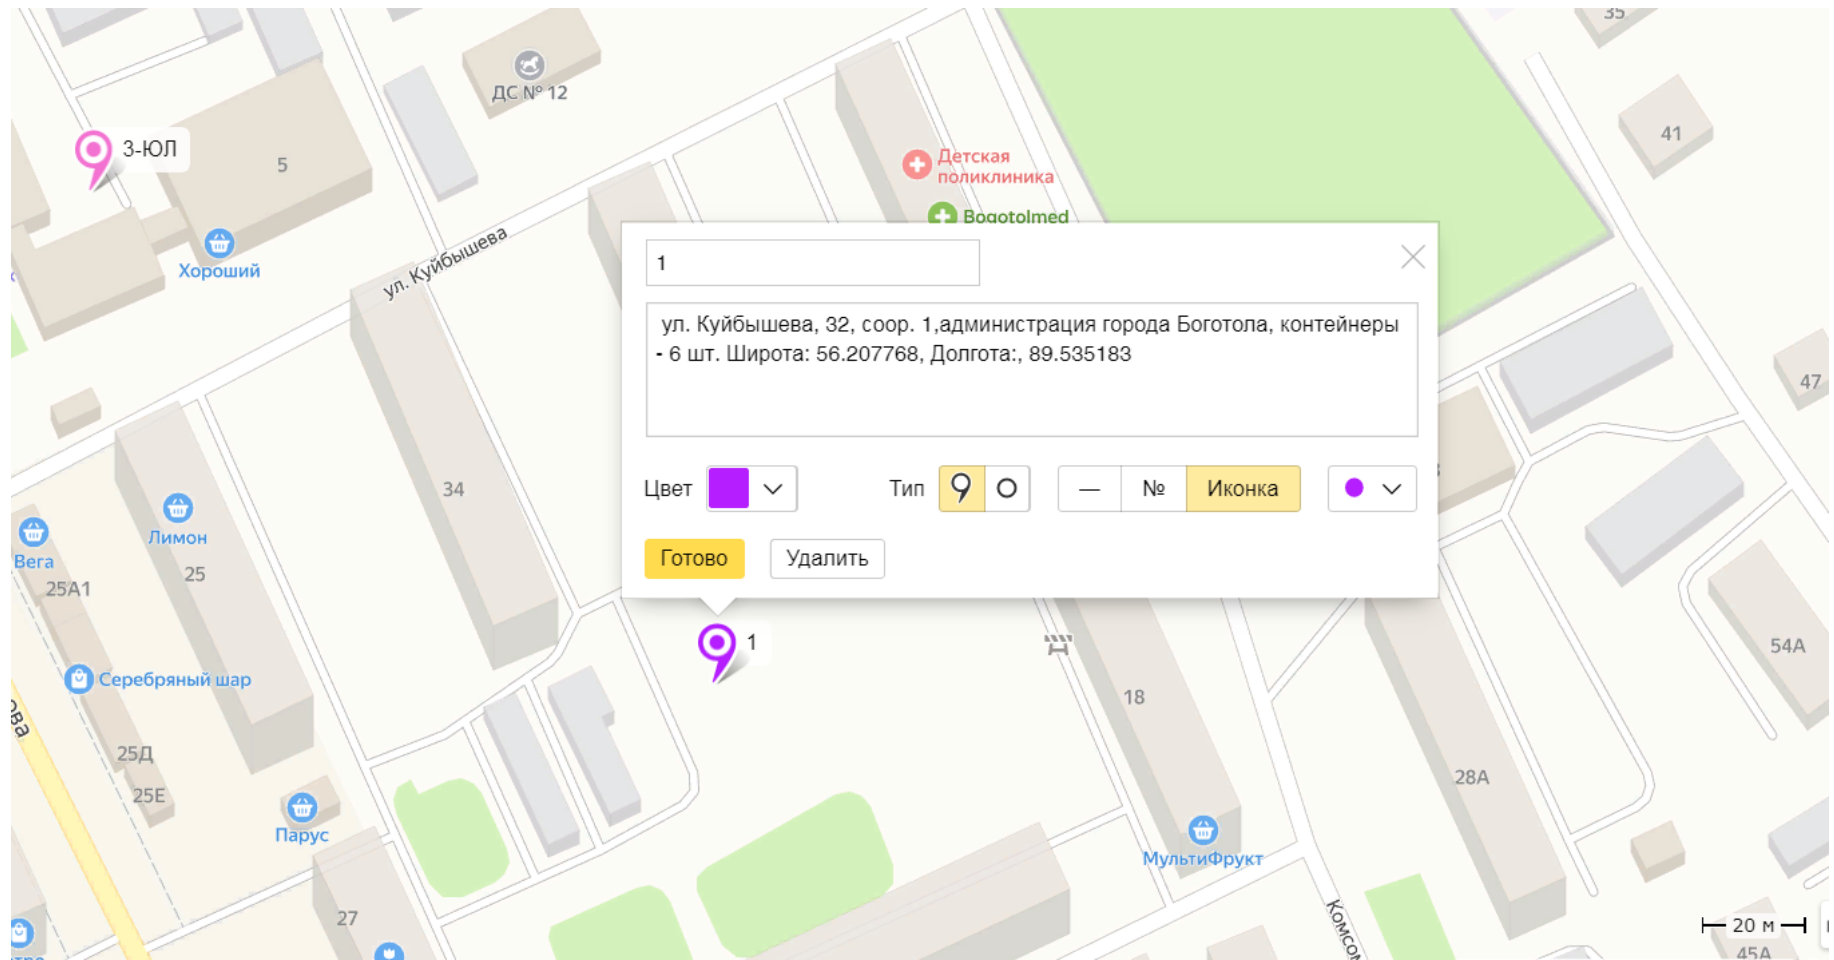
ДС № 12
3-ЮЛ
5
Хороший
ул. Куйбышева
Детская поликлиника
Bogotolmed
35
41
47
1
ул. Куйбышева, 32, соор. 1,администрация города Боготола, контейнеры - 6 шт. Широта: 56.207768, Долгота:, 89.535183
Цвет
Тип
—
№
Иконка
Готово
Удалить
34
Лимон
Вера
25А1
25
Серебряный шар
25Д
25Е
Парус
27
1
18
28А
54А
МультиФрукт
Комсо
20 м
45А